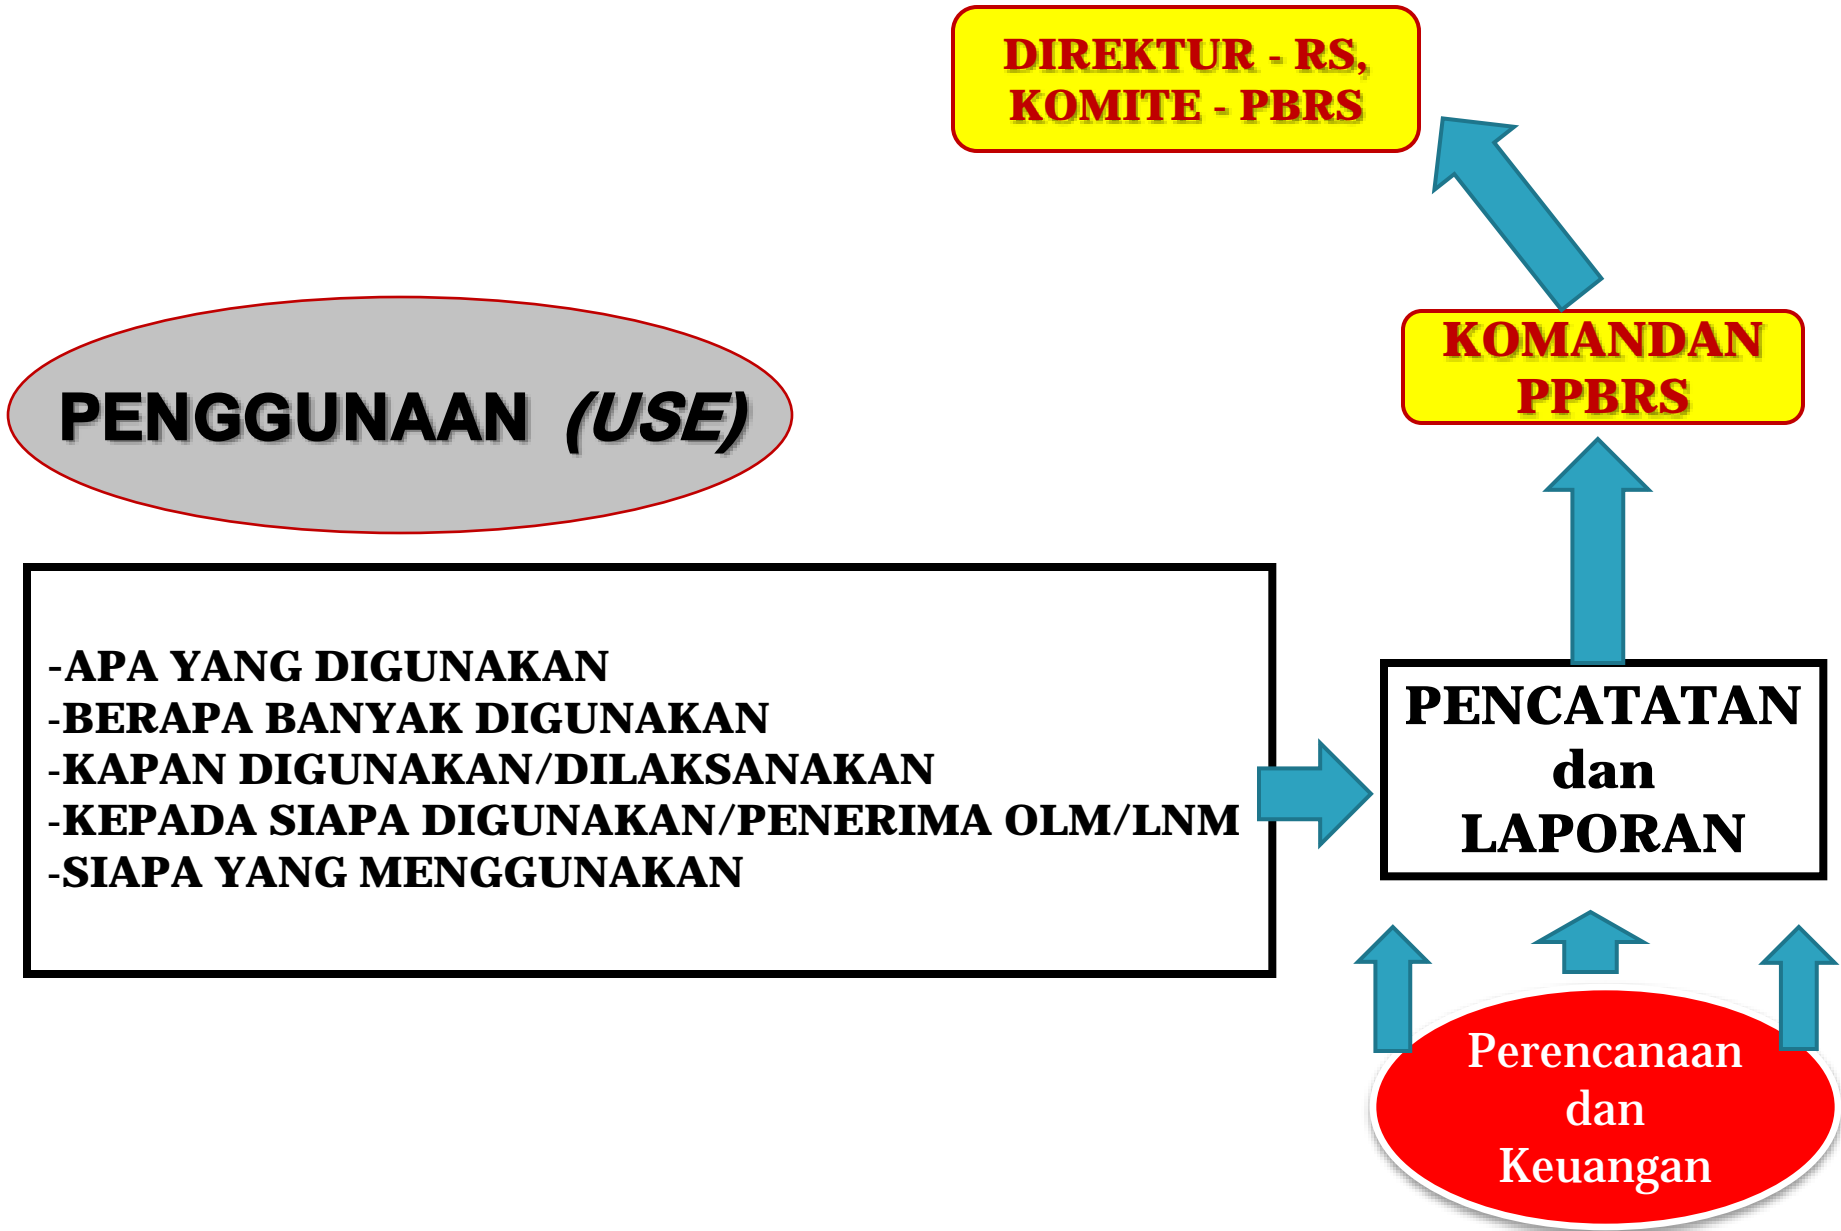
DIREKTUR - RS, KOMITE - PBRS

PENGGUNAAN (USE)

KOMANDAN PPBRS

-APA YANG DIGUNAKAN
-BERAPA BANYAK DIGUNAKAN
-KAPAN DIGUNAKAN/DILAKSANAKAN
-KEPADA SIAPA DIGUNAKAN/PENERIMA OLM/LNM
-SIAPA YANG MENGGUNAKAN

PENCATATAN dan LAPORAN

Perencanaan dan Keuangan